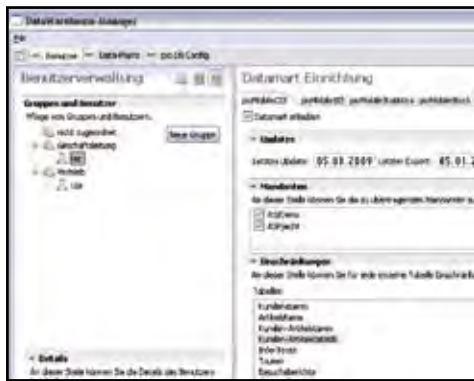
DataWarehouse-Manager

File

Benutzer — DataMarts — proALPHA Config

Benutzerverwaltung

Gruppen und Benutzer

Pflege von Gruppen und Benutzern.

nicht zugeordnet

Neue Gruppe

Geschäftsleitung

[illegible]

Vertrieb

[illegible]

Details

An dieser Stelle können Sie die Details des Benutzers

Datamart Einrichtung

paMdArtDT paMdArtDT paMdArtDatenx paMdArtDT

Datamart erlauben

Updates

Letztes Update: 05.03.2009 Letzter Export: 05.03.

Mandanten

An dieser Stelle können Sie die zu übertragenden Mandanten a

Mandanten

Mandanten

Einschränkungen

An dieser Stelle können Sie für jede einzelne Tabelle Einschränk

Tabellen

Kundenstamm
Artikelstamm
Kunden-Artikelstamm
Kunden-Artikelstatistik
Belegkopf
Touren
Besuchsberichte